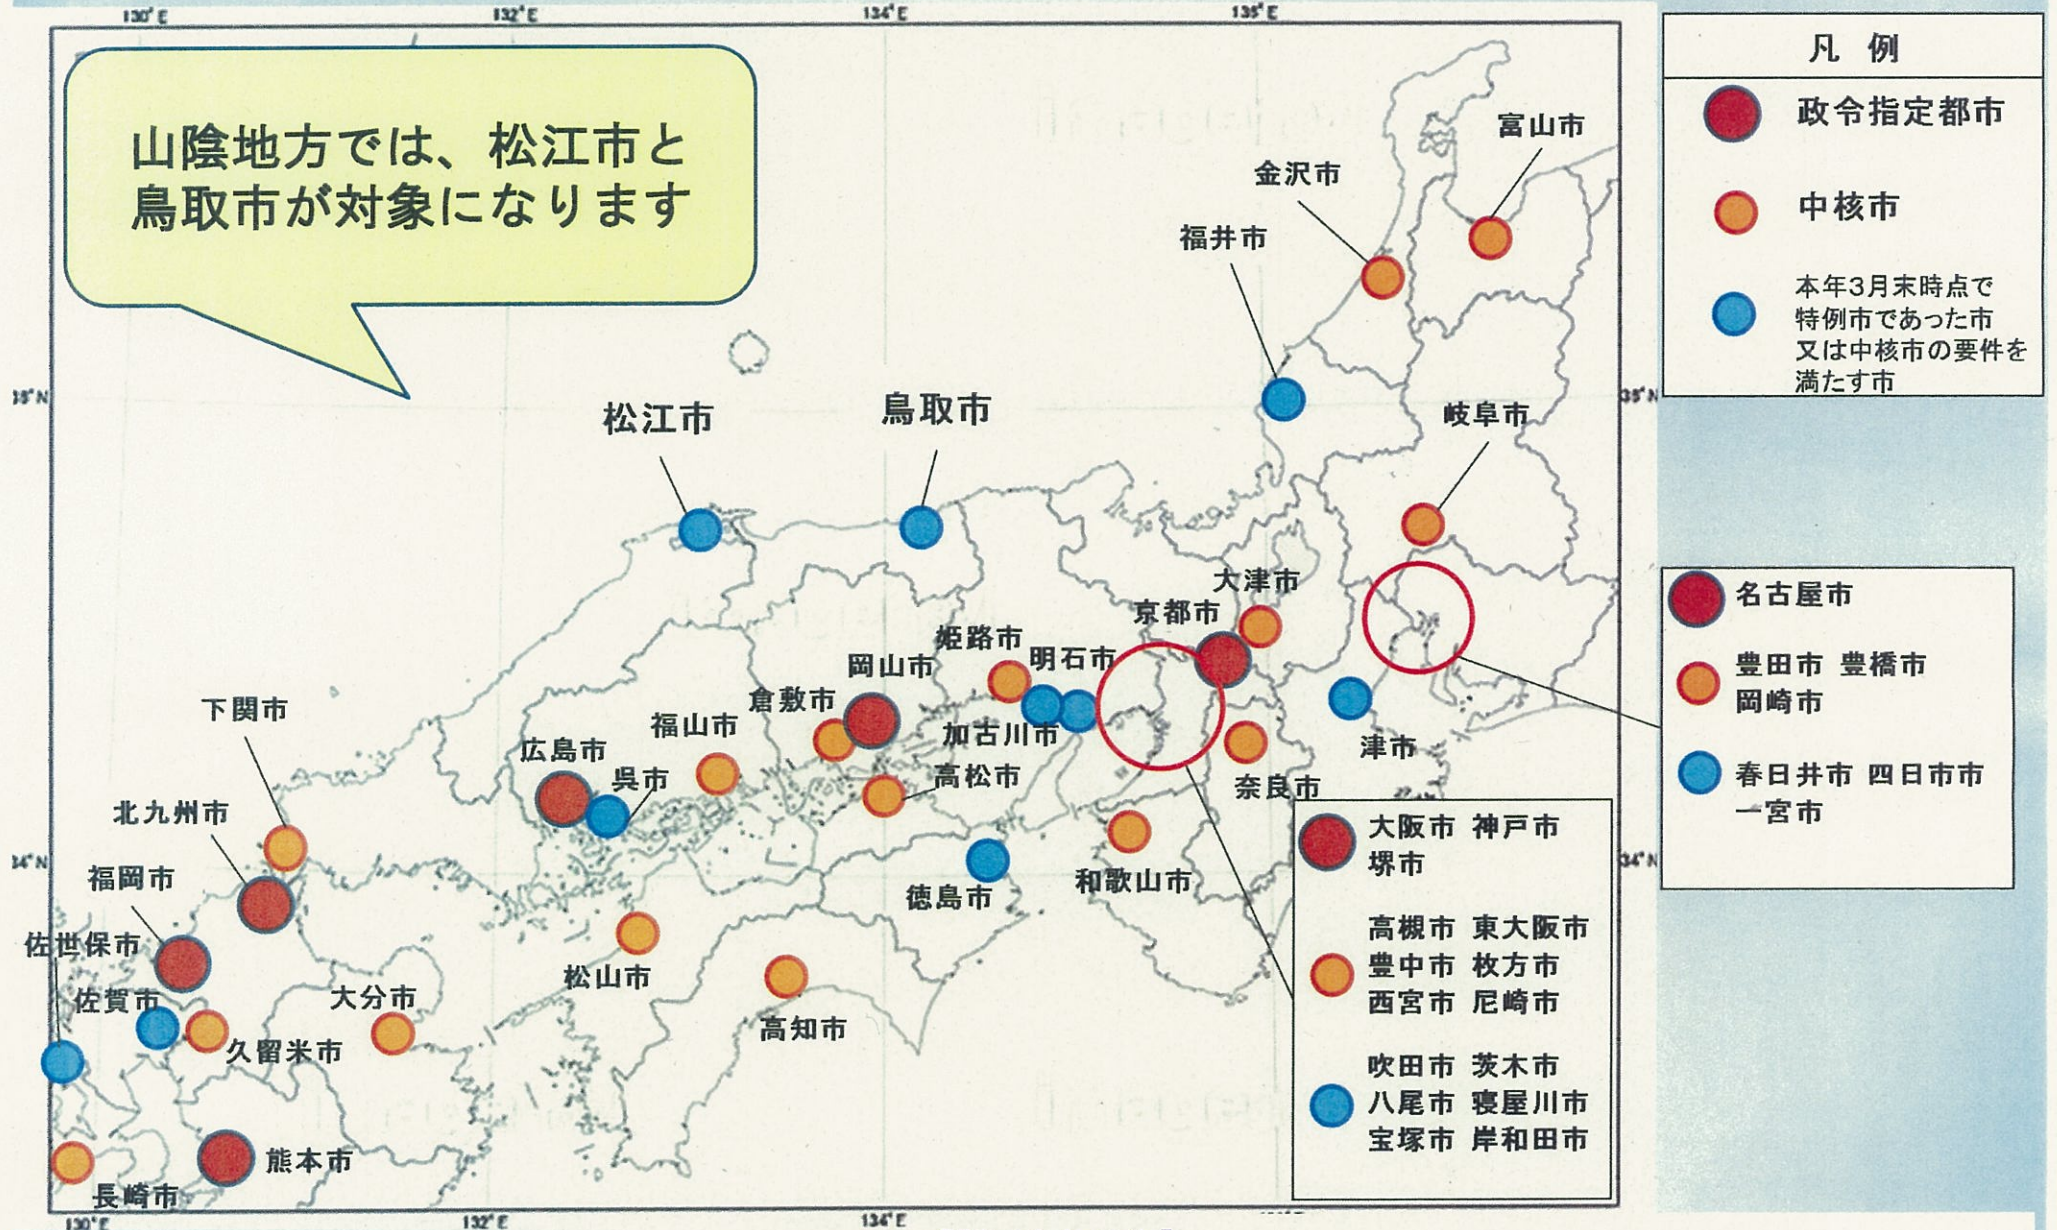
130°E

132°E

134°E

136°E

凡　例

政令指定都市

中核市

本年3月末時点で特例市であった市又は中核市の要件を満たす市

山陰地方では、松江市と鳥取市が対象になります

富山市

金沢市

福井市

岐阜市

松江市

鳥取市

名古屋市

豊田市　豊橋市
岡崎市

春日井市　四日市市
一宮市

大津市

京都市

姫路市

明石市

岡山市

倉敷市

福山市

加古川市

高松市

津市

奈良市

下関市

広島市

呉市

北九州市

福岡市

佐世保市

佐賀市

久留米市

大分市

松山市

高知市

徳島市

和歌山市

熊本市

長崎市

大阪市　神戸市
堺市

高槻市　東大阪市
豊中市　枚方市
西宮市　尼崎市

吹田市　茨木市
八尾市　寝屋川市
宝塚市　岸和田市

35°N

34°N

130°E

132°E

134°E